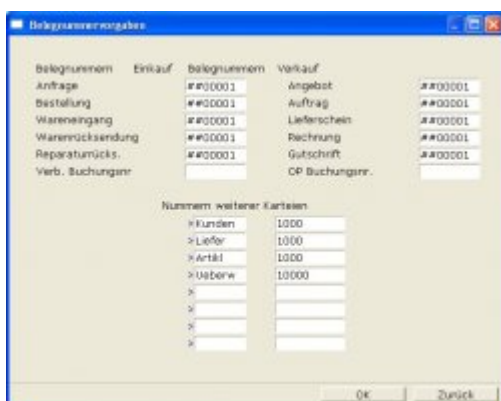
Belegnummervorgaben

Belegnummern Einkauf Belegnummern Verkauf

| | | | |
|---|---|---|---|
| Anfrage | ##00001 | Angebot | ##00001 |
| Bestellung | ##00001 | Auftrag | ##00001 |
| Wareneingang | ##00001 | Lieferschein | ##00001 |
| Warenrücksendung | ##00001 | Rechnung | ##00001 |
| Reparaturrücks. | ##00001 | Gutschrift | ##00001 |
| Verb. Buchungsnr | | OP Buchungsnr. | |

Nummern weiterer Karteien

| | |
|---|---|
| >Kunden | 1000 |
| >Liefer | 1000 |
| >Artikl | 1000 |
| >Ueberw | 10000 |
| > | |
| > | |
| > | |
| > | |

OK Zurück